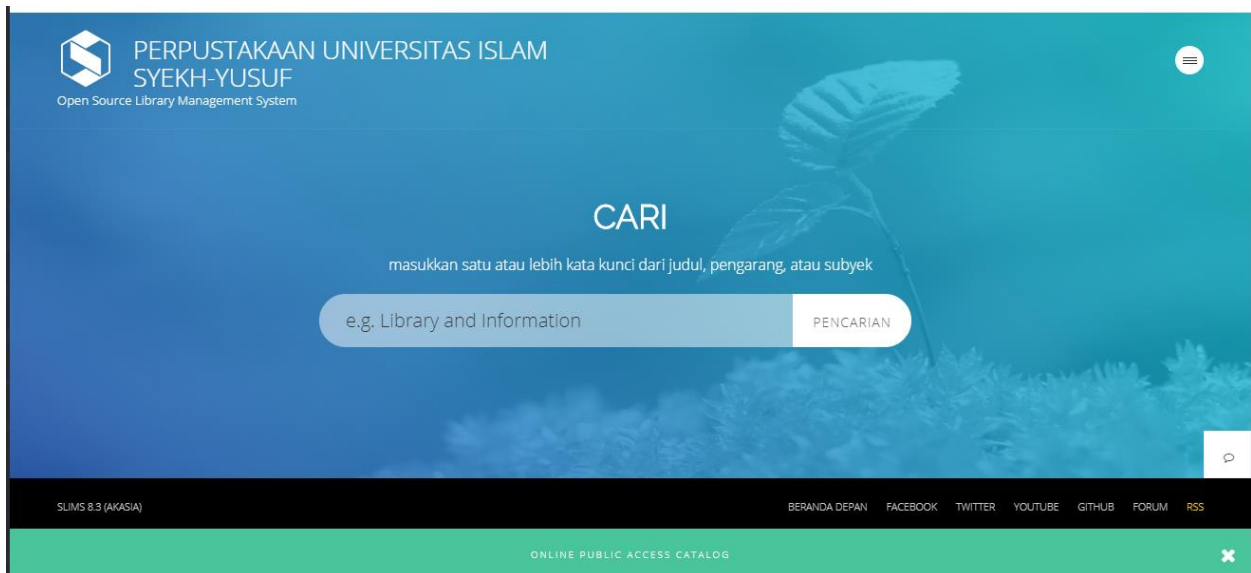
PERPUSTAKAAN UNIVERSITAS ISLAM SYEKH-YUSUF
Open Source Library Management System

CARI

masukkan satu atau lebih kata kunci dari judul, pengarang, atau subyek

e.g. Library and Information

PENCARIAN

SLIMS 8.3 (AKASIA)

BERANDA DEPAN FACEBOOK TWITTER YOUTUBE GITHUB FORUM RSS

ONLINE PUBLIC ACCESS CATALOG